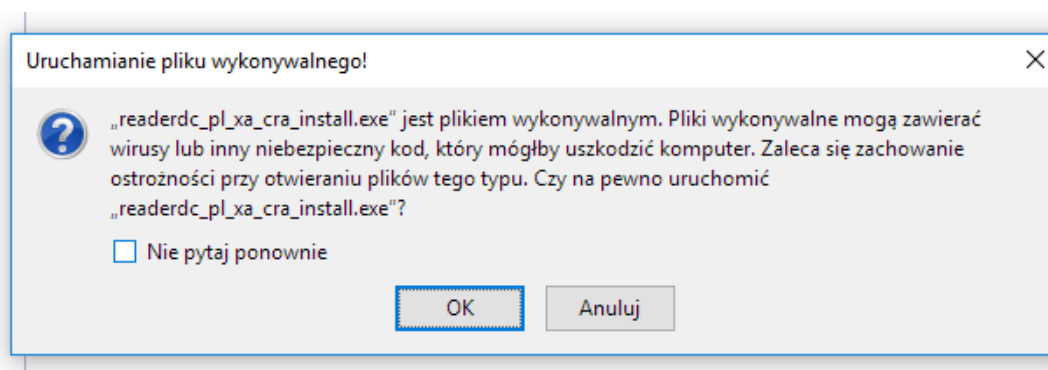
Uruchamianie pliku wykonywalnego!

„readerdc_pl_xa_cra_install.exe" jest plikiem wykonywalnym. Pliki wykonywalne mogą zawierać wirusy lub inny niebezpieczny kod, który mógłby uszkodzić komputer. Zaleca się zachowanie ostrożności przy otwieraniu plików tego typu. Czy na pewno uruchomić „readerdc_pl_xa_cra_install.exe"?

Nie pytaj ponownie

OK

Anuluj